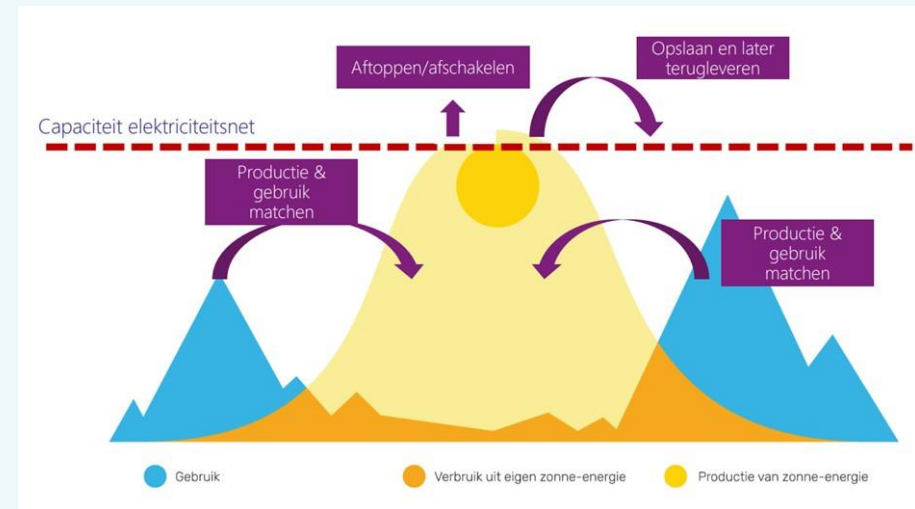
Aftoppen/afschakelen

Opslaan en later terugleveren

Capaciteit elektriciteitsnet

Productie & gebruik matchen

Productie & gebruik matchen

Gebruik

Verbruik uit eigen zonne-energie

Productie van zonne-energie